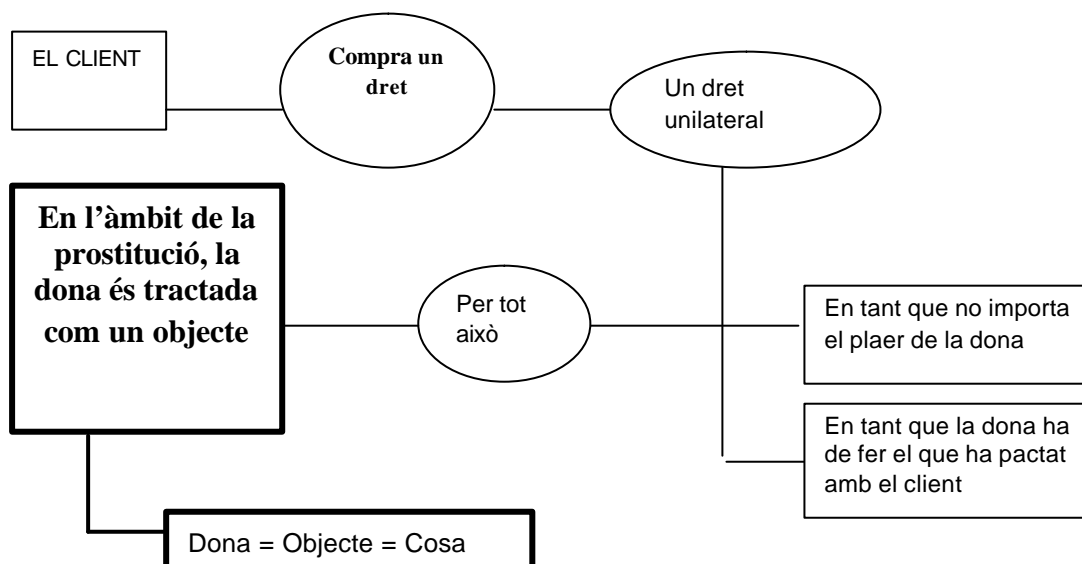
EL CLIENT

Compra un dret

Un dret unilateral

En l'àmbit de la prostitució, la dona és tractada com un objecte

Per tot això

En tant que no importa el plaer de la dona

En tant que la dona ha de fer el que ha pactat amb el client

Dona = Objecte = Cosa